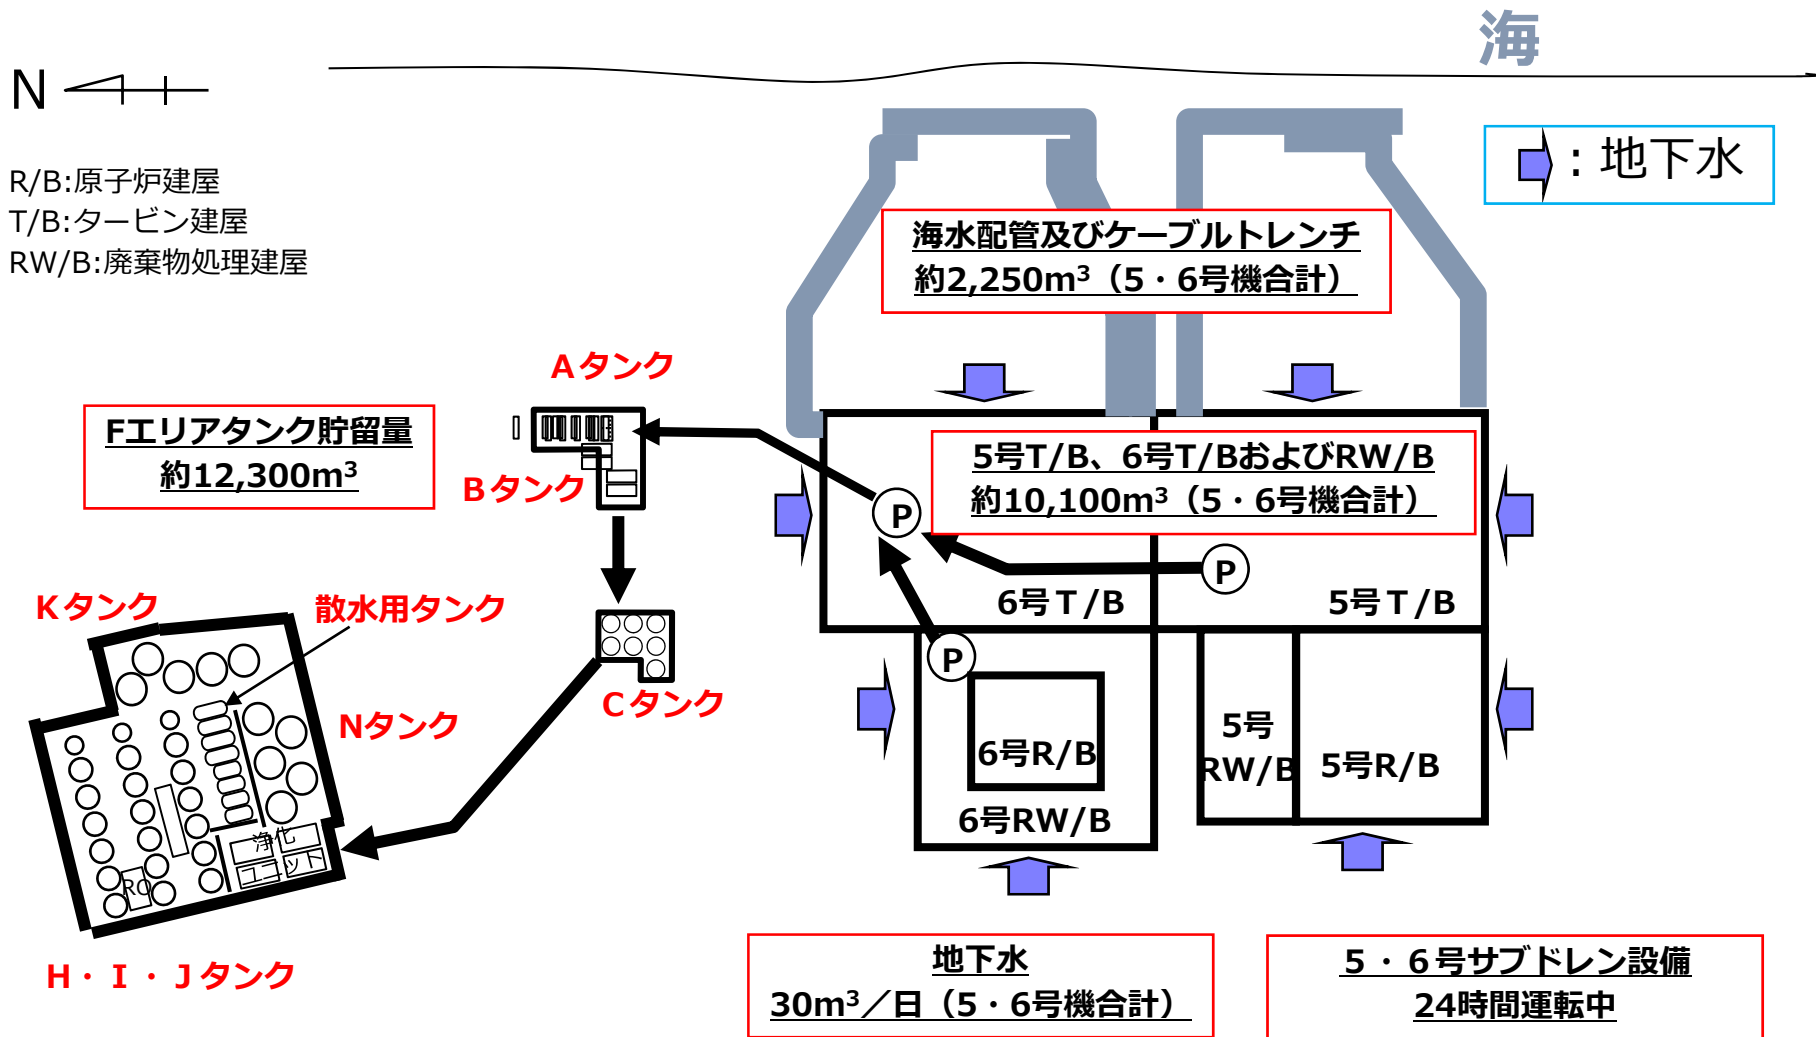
海

N

R/B:原子炉建屋
T/B:タービン建屋
RW/B:廃棄物処理建屋

：地下水

海水配管及びケーブルトレンチ
約2,250m³（5・6号機合計）

Aタンク

Fエリアタンク貯留量
約12,300m³

Bタンク

5号T/B、6号T/BおよびRW/B
約10,100m³（5・6号機合計）

P

P

6号T/B

5号T/B

Kタンク

散水用タンク

P

Nタンク

Cタンク

6号R/B

5号
RW/B

5号R/B

浄化
ユニット

RO

6号RW/B

H・I・Jタンク

地下水
30m³／日（5・6号機合計）

5・6号サブドレン設備
24時間運転中